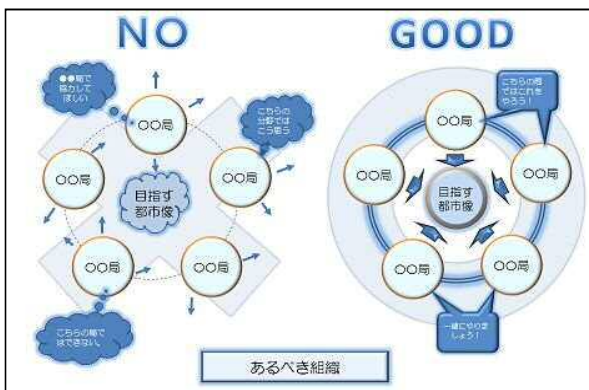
NO

GOOD

●●局で協力してほしい

こちらの分野ではこう思う

○○局

○○局

○○局

○○局

○○局

目指す都市像

こちらの局ではできない

こちらの局ではこれをやろう！

○○局

○○局

○○局

○○局

○○局

目指す都市像

一緒にやりましょう！

あるべき組織